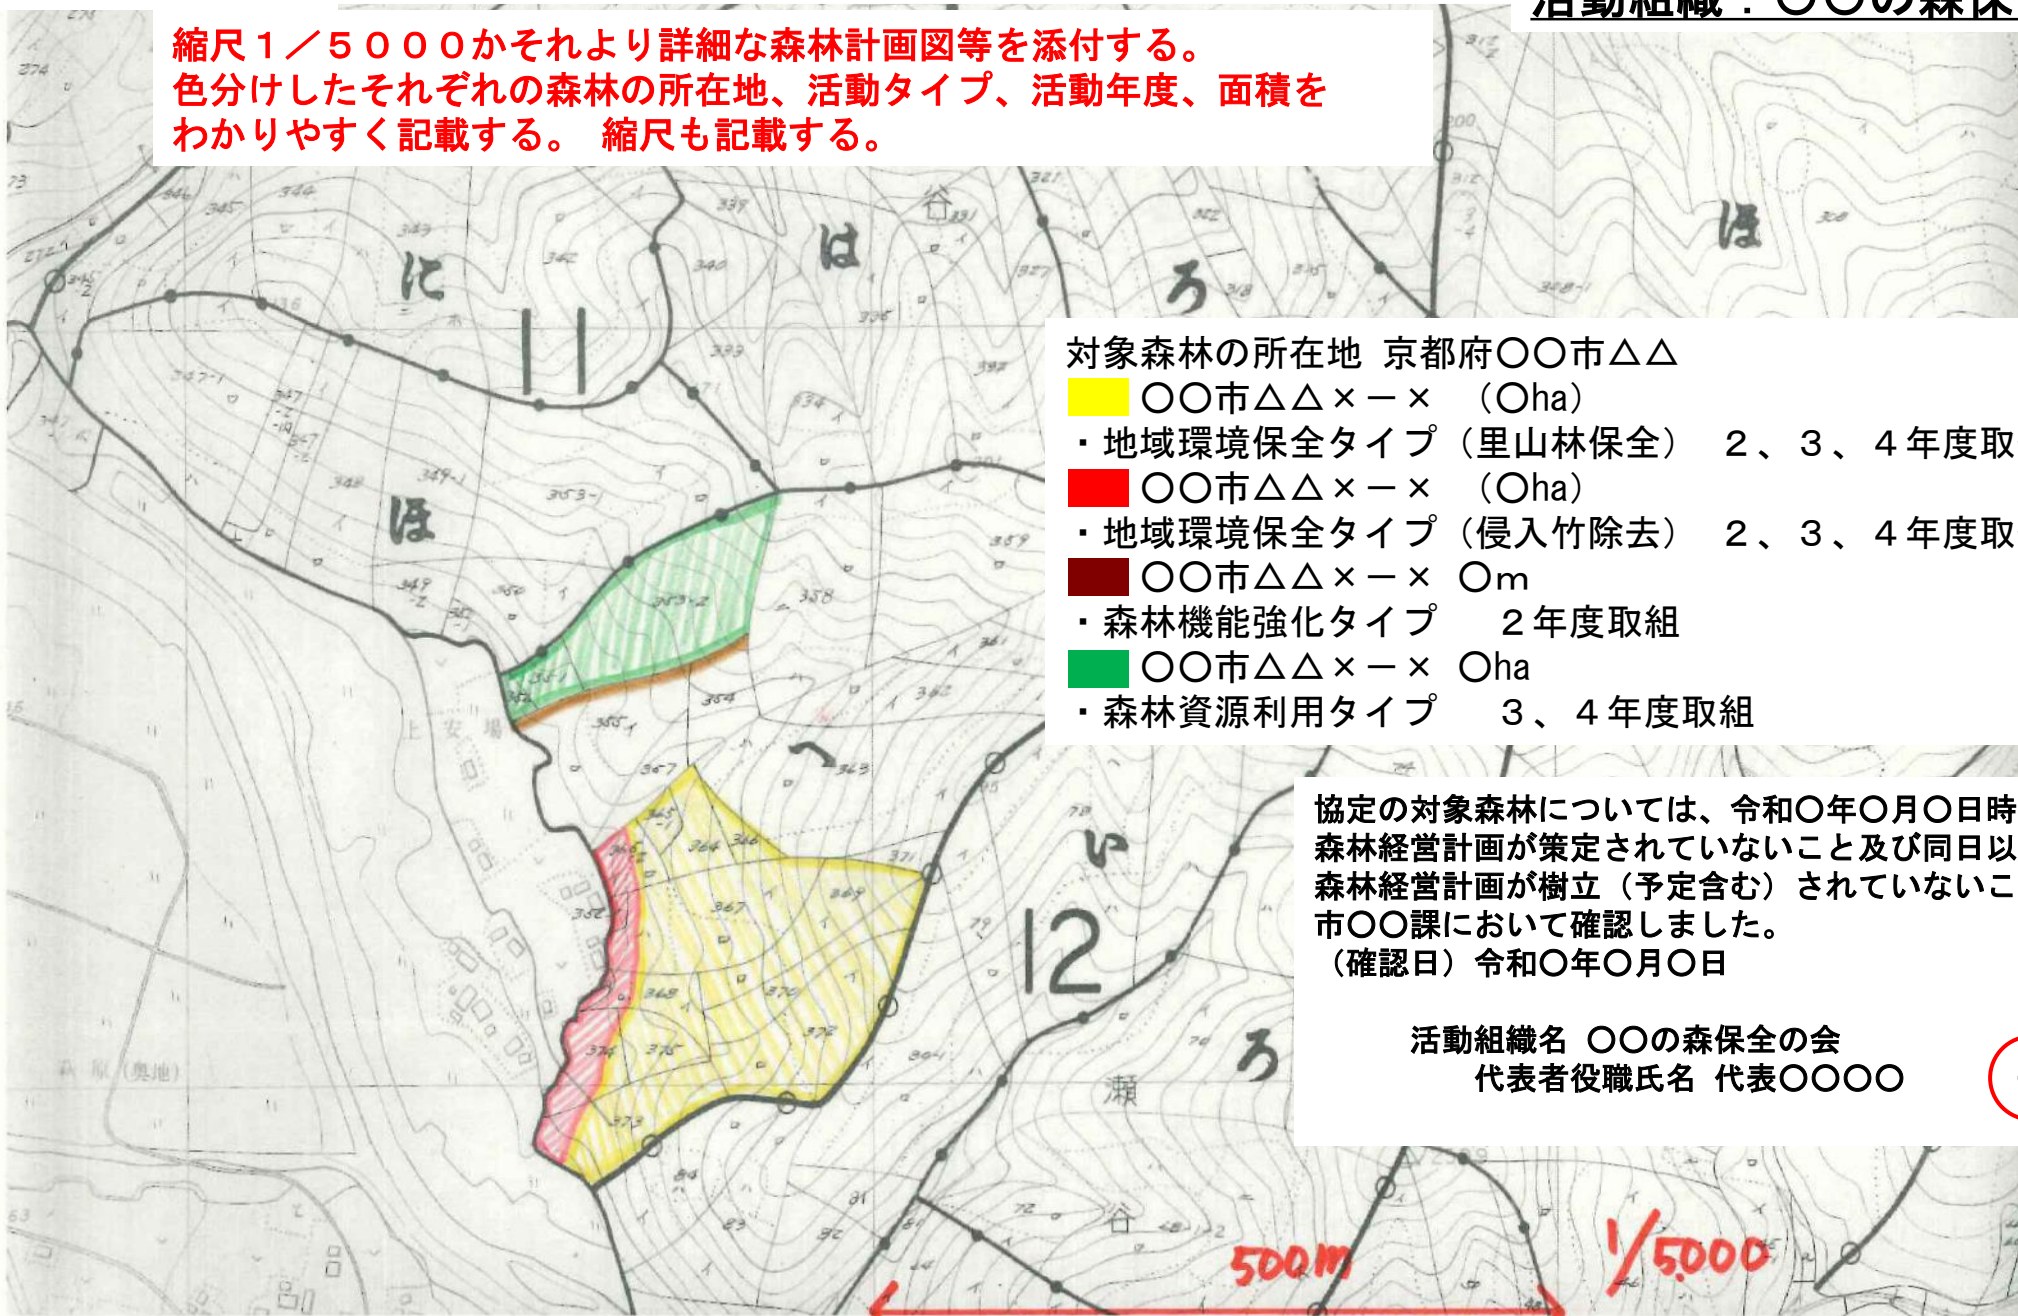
活動組織：〇〇の森保

縮尺１／５０００かそれより詳細な森林計画図等を添付する。
色分けしたそれぞれの森林の所在地、活動タイプ、活動年度、面積をわかりやすく記載する。 縮尺も記載する。

に は ろ ほ 11 ほ へ い 12 ろ

対象森林の所在地 京都府〇〇市△△
〇〇市△△×－× （〇ha）
・地域環境保全タイプ（里山林保全） ２、３、４年度取
〇〇市△△×－× （〇ha）
・地域環境保全タイプ（侵入竹除去） ２、３、４年度取
〇〇市△△×－× 〇m
・森林機能強化タイプ ２年度取組
〇〇市△△×－× 〇ha
・森林資源利用タイプ ３、４年度取組

協定の対象森林については、令和〇年〇月〇日時
森林経営計画が策定されていないこと及び同日以
森林経営計画が樹立（予定含む）されていないこ
市〇〇課において確認しました。
（確認日）令和〇年〇月〇日

活動組織名 〇〇の森保全の会
代表者役職氏名 代表〇〇〇〇

500m
1/5000